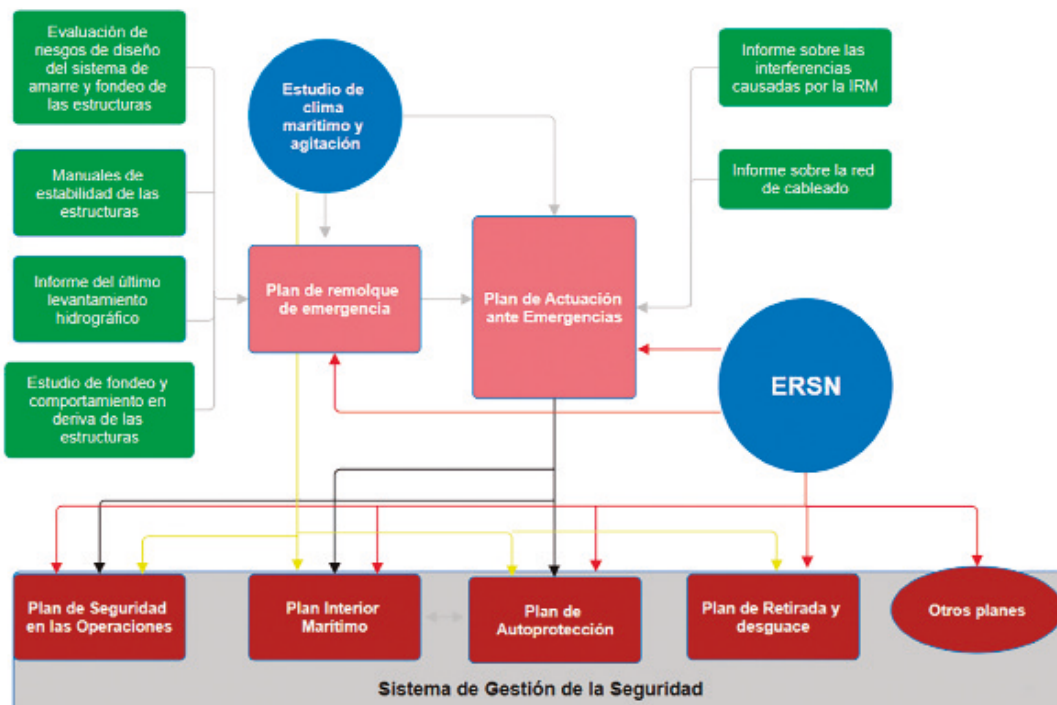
Evaluación de riesgos de diseño del sistema de amarre y fondeo de las estructuras

Manuales de estabilidad de las estructuras

Informe del último levantamiento hidrográfico

Estudio de fondeo y comportamiento en deriva de las estructuras

Estudio de clima marítimo y agitación

Plan de remolque de emergencia

Plan de Actuación ante Emergencias

Informe sobre las interferencias causadas por la IRM

Informe sobre la red de cableado

ERSN

Plan de Seguridad en las Operaciones

Plan Interior Marítimo

Plan de Autoprotección

Plan de Retirada y desguace

Otros planes

Sistema de Gestión de la Seguridad